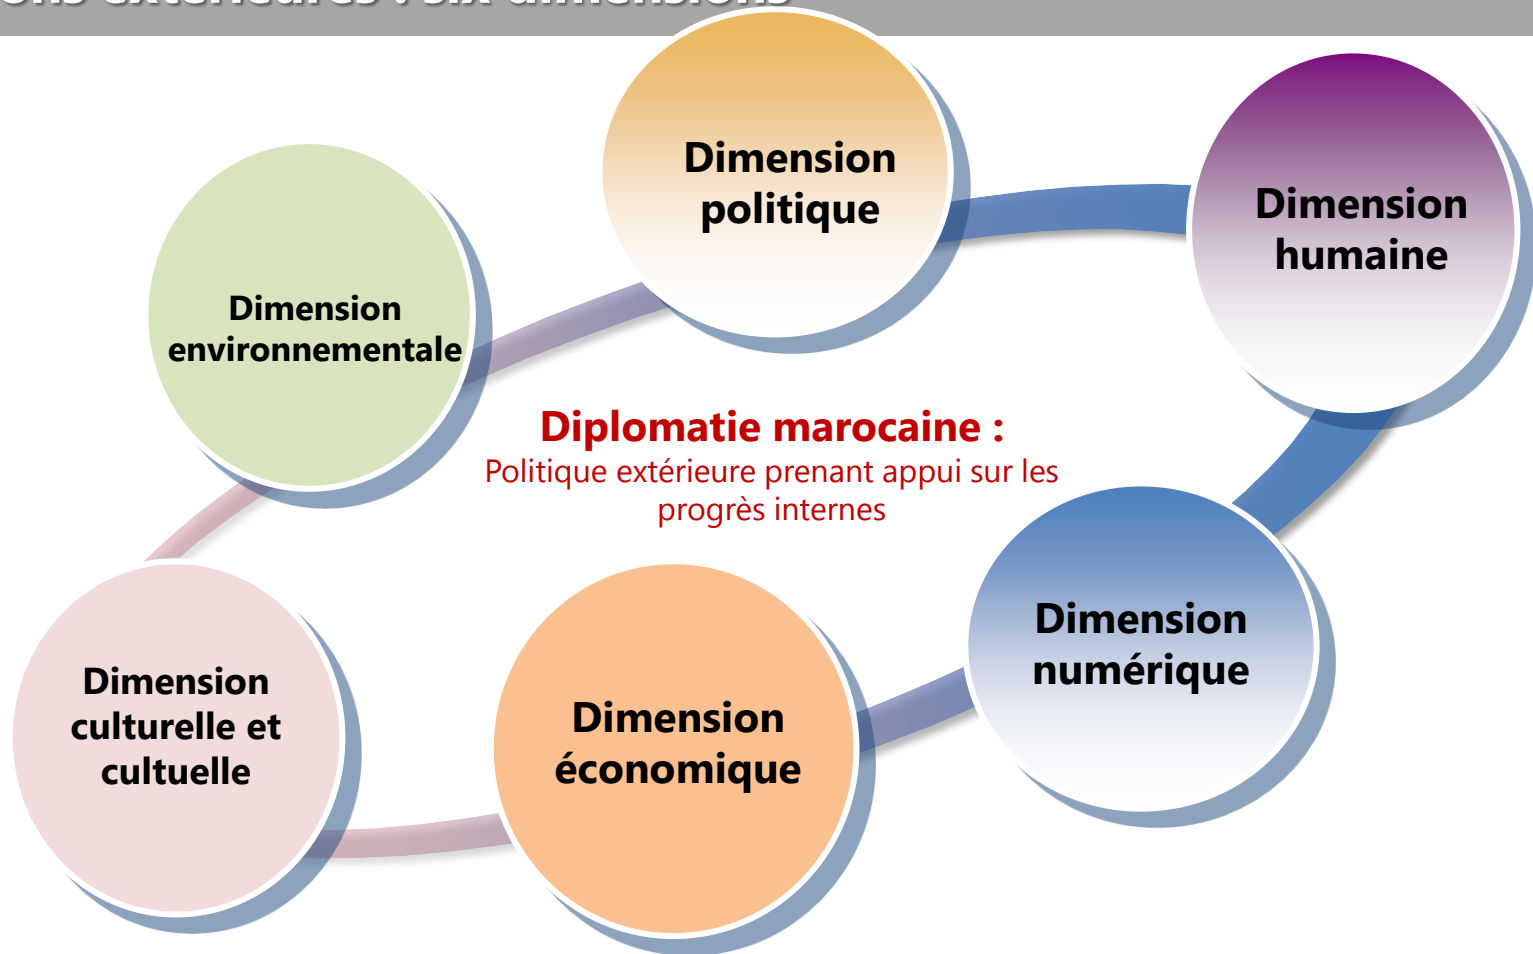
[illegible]

Dimension politique

Dimension humaine

Dimension environnementale

Diplomatie marocaine :
Politique extérieure prenant appui sur les progrès internes

Dimension numérique

Dimension culturelle et cultuelle

Dimension économique